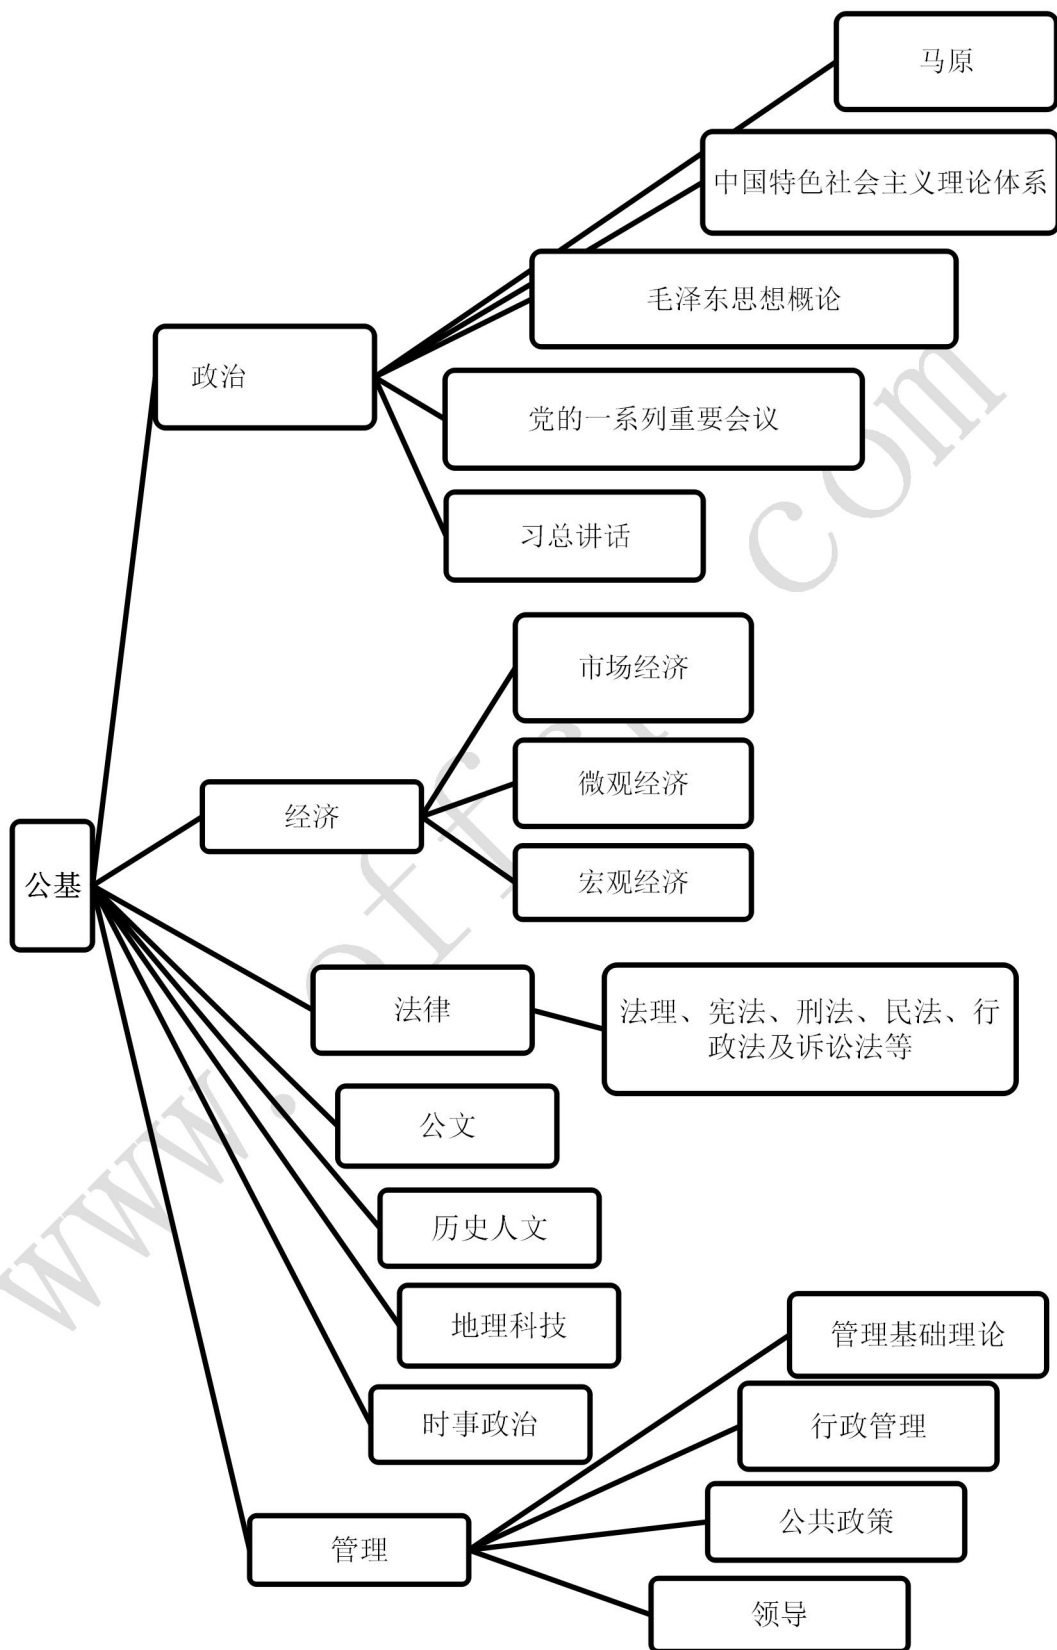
马原

中国特色社会主义理论体系

毛泽东思想概论

政治

党的一系列重要会议

习总讲话

市场经济

微观经济

经济

宏观经济

公基

法律

法理、宪法、刑法、民法、行政法及诉讼法等

公文

历史人文

地理科技

时事政治

管理基础理论

行政管理

公共政策

管理

领导

www.offcn.com